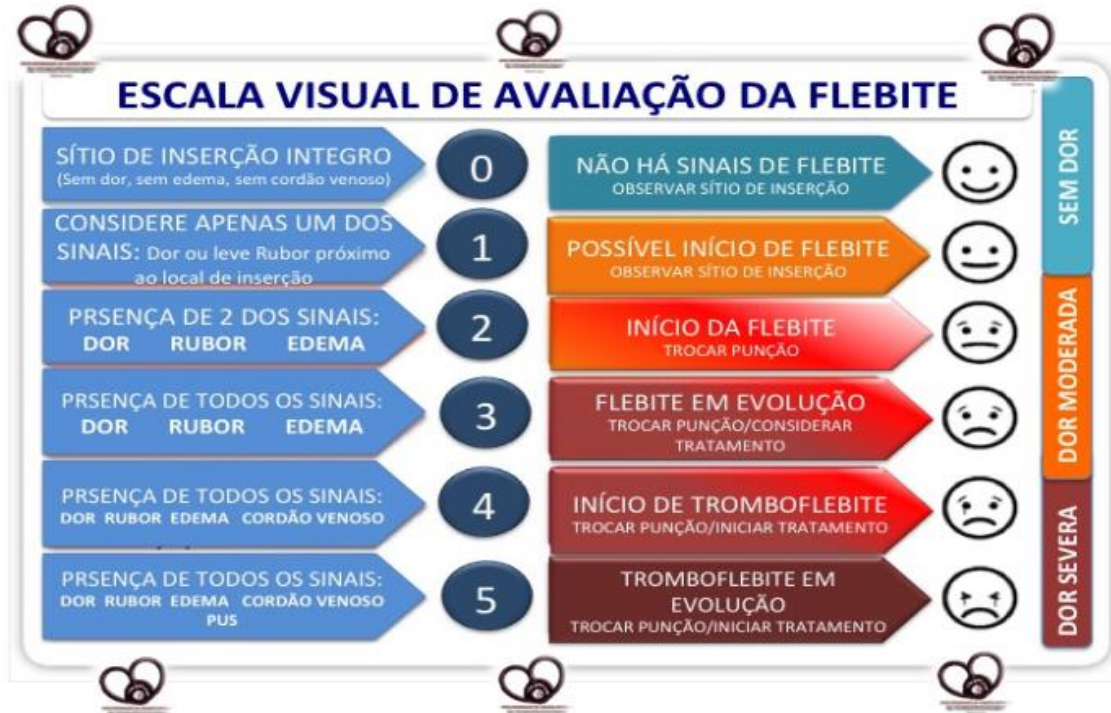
ESCALA VISUAL DE AVALIAÇÃO DA FLEBITE

SÍTIO DE INSERÇÃO INTEGRO
(Sem dor, sem edema, sem cordão venoso)

0

NÃO HÁ SINAIS DE FLEBITE
OBSERVAR SÍTIO DE INSERÇÃO

CONSIDERE APENAS UM DOS SINAIS: Dor ou leve Rubor próximo ao local de inserção

1

POSSÍVEL INÍCIO DE FLEBITE
OBSERVAR SÍTIO DE INSERÇÃO

PRSENÇA DE 2 DOS SINAIS:
DOR RUBOR EDEMA

2

INÍCIO DA FLEBITE
TROCAR PUNÇÃO

PRSENÇA DE TODOS OS SINAIS:
DOR RUBOR EDEMA

3

FLEBITE EM EVOLUÇÃO
TROCAR PUNÇÃO/CONSIDERAR TRATAMENTO

PRSENÇA DE TODOS OS SINAIS:
DOR RUBOR EDEMA CORDÃO VENOSO

4

INÍCIO DE TROMBOFLEBITE
TROCAR PUNÇÃO/INICIAR TRATAMENTO

PRSENÇA DE TODOS OS SINAIS:
DOR RUBOR EDEMA CORDÃO VENOSO PUS

5

TROMBOFLEBITE EM EVOLUÇÃO
TROCAR PUNÇÃO/INICIAR TRATAMENTO

SEM DOR
DOR MODERADA
DOR SEVERA